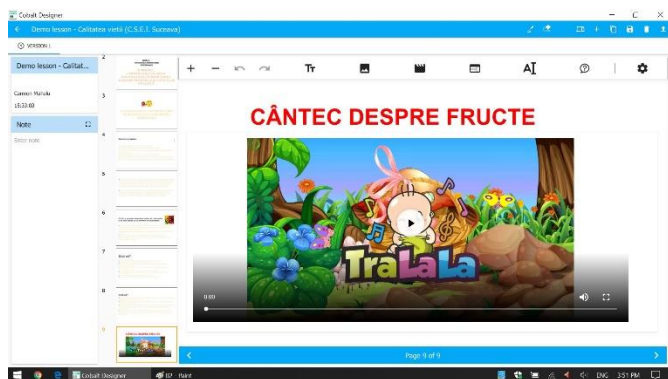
Cobalt Designer

Demo lesson - Calitatea vieții (C.S.E.I. Suceava)

VERSION 1

Demo lesson - Calitat...

Carmen Mihalo
15:33:40

Note

Enter note

2
3
4
5
6
7
8
9

Tr

AI

CÂNTEC DESPRE FRUCTE

TraLaLa

0:00

Page 9 of 9

Cobalt Designer

Paint

ENG 3:51 PM